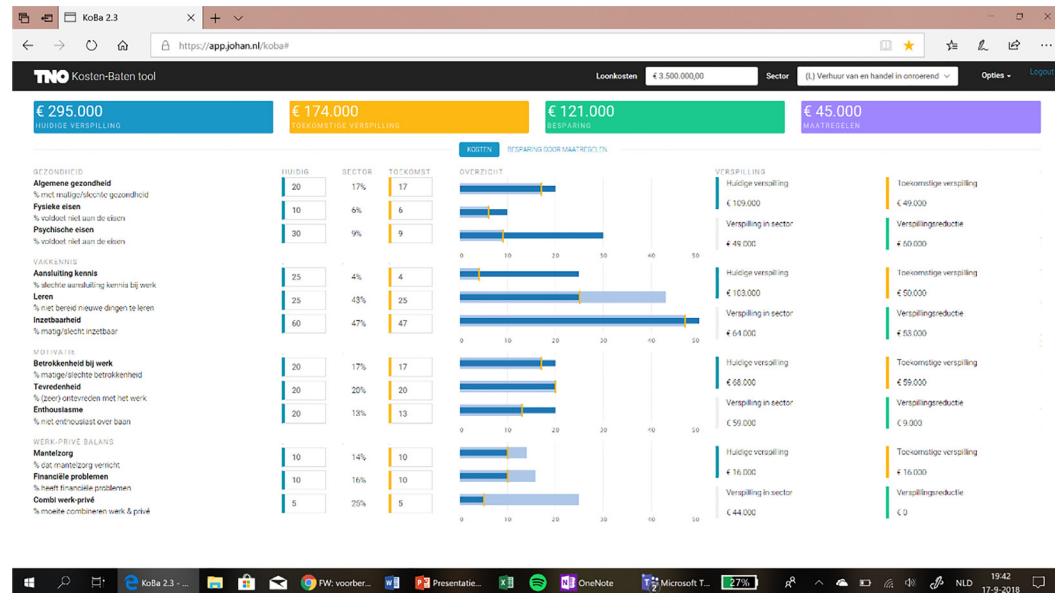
KoBa 2.3

https://app.johan.nl/koba#

TNO Kosten-Baten tool

Loonkosten € 3.500.000,00 Sector (L) Verhuur van en handel in onroerend Opties Logout

€ 295.000
HUIDIGE VERSPILLING

€ 174.000
TOEKOMSTIGE VERSPILLING

€ 121.000
BESPARING

€ 45.000
MAATREGELEN

KOSTEN BESPARING DOOR MAATREGELEN

GEZONDHEID HUIDIG SECTOR TOEKOMST OVERZICHT VERSPILLING

Algemene gezondheid
% met matige/slechte gezondheid
20 17% 17

Fysieke eisen
% voldoet niet aan de eisen
10 6% 6

Psychische eisen
% voldoet niet aan de eisen
30 9% 9

0 10 20 30 40 50

Huidige verspilling
€ 109.000

Toekomstige verspilling
€ 49.000

Verspilling in sector
€ 49.000

Verspillingsreductie
€ 60.000

VAKKENNIS

Aansluiting kennis
% slechte aansluiting kennis bij werk
25 4% 4

Leren
% niet bereid nieuwe dingen te leren
25 43% 25

Inzetbaarheid
% matig/slecht inzetbaar
60 47% 47

0 10 20 30 40 50

Huidige verspilling
€ 103.000

Toekomstige verspilling
€ 50.000

Verspilling in sector
€ 64.000

Verspillingsreductie
€ 53.000

MOTIVATIE

Betrokkenheid bij werk
% matige/slechte betrokkenheid
20 17% 17

Tevredenheid
% (zeer) ontevreden met het werk
20 20% 20

Enthousiasme
% niet enthousiast over baan
20 13% 13

0 10 20 30 40 50

Huidige verspilling
€ 68.000

Toekomstige verspilling
€ 59.000

Verspilling in sector
€ 59.000

Verspillingsreductie
€ 9.000

WERK-PRIVÉ BALANS

Mantelzorg
% dat mantelzorg verricht
10 14% 10

Financiële problemen
% heeft financiële problemen
10 16% 10

Combi werk-privé
% moeite combineren werk & privé
5 25% 5

0 10 20 30 40 50

Huidige verspilling
€ 16.000

Toekomstige verspilling
€ 16.000

Verspilling in sector
€ 44.000

Verspillingsreductie
€ 0

KoBa 2.3 - ... FW: voorber... Presentatie... OneNote Microsoft T... 27% NLD 19:42 17-9-2018